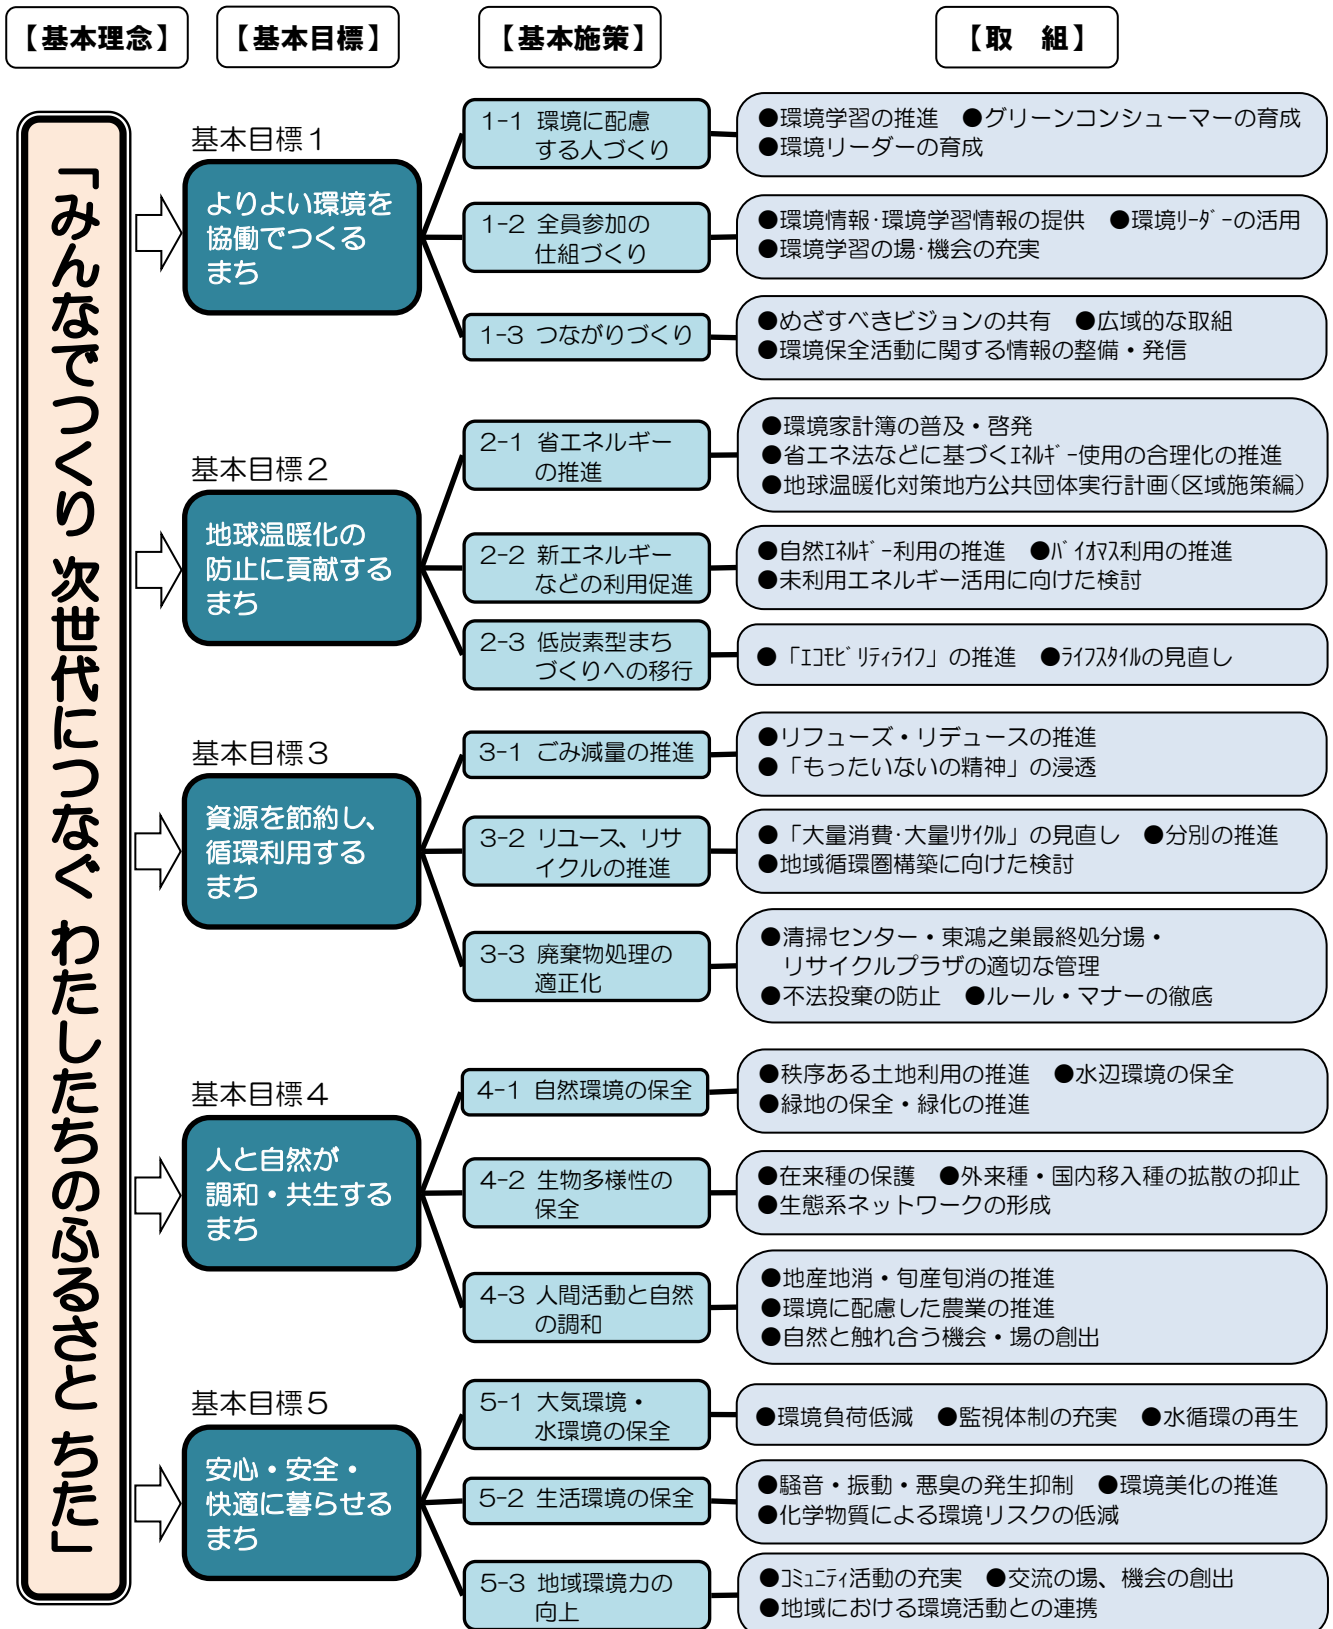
【基本理念】 【基本目標】 【基本施策】 【取　組】

「みんなでつくり 次世代につなぐ わたしたちのふるさと ちた」

基本目標１
よりよい環境を協働でつくるまち

1-1 環境に配慮する人づくり
●環境学習の推進 ●グリーンコンシューマーの育成
●環境リーダーの育成

1-2 全員参加の仕組づくり
●環境情報·環境学習情報の提供 ●環境ﾘｰﾀﾞｰの活用
●環境学習の場·機会の充実

1-3 つながりづくり
●めざすべきビジョンの共有 ●広域的な取組
●環境保全活動に関する情報の整備・発信

基本目標２
地球温暖化の防止に貢献するまち

2-1 省エネルギーの推進
●環境家計簿の普及・啓発
●省エネ法などに基づくｴﾈﾙｷﾞｰ使用の合理化の推進
●地球温暖化対策地方公共団体実行計画(区域施策編)

2-2 新エネルギーなどの利用促進
●自然ｴﾈﾙｷﾞｰ利用の推進 ●ﾊﾞｲｵﾏｽ利用の推進
●未利用エネルギー活用に向けた検討

2-3 低炭素型まちづくりへの移行
●「ｴｺﾓﾋﾞﾘﾃｨﾗｲﾌ」の推進 ●ﾗｲﾌｽﾀｲﾙの見直し

基本目標３
資源を節約し、循環利用するまち

3-1 ごみ減量の推進
●リフューズ・リデュースの推進
●「もったいないの精神」の浸透

3-2 リユース、リサイクルの推進
●「大量消費·大量ﾘｻｲｸﾙ」の見直し ●分別の推進
●地域循環圏構築に向けた検討

3-3 廃棄物処理の適正化
●清掃センター・東鴻之巣最終処分場・リサイクルプラザの適切な管理
●不法投棄の防止 ●ルール・マナーの徹底

基本目標４
人と自然が調和・共生するまち

4-1 自然環境の保全
●秩序ある土地利用の推進 ●水辺環境の保全
●緑地の保全・緑化の推進

4-2 生物多様性の保全
●在来種の保護 ●外来種・国内移入種の拡散の抑止
●生態系ネットワークの形成

4-3 人間活動と自然の調和
●地産地消・旬産旬消の推進
●環境に配慮した農業の推進
●自然と触れ合う機会・場の創出

基本目標５
安心・安全・快適に暮らせるまち

5-1 大気環境・水環境の保全
●環境負荷低減 ●監視体制の充実 ●水循環の再生

5-2 生活環境の保全
●騒音・振動・悪臭の発生抑制 ●環境美化の推進
●化学物質による環境リスクの低減

5-3 地域環境力の向上
●ｺﾐｭﾆﾃｨ活動の充実 ●交流の場、機会の創出
●地域における環境活動との連携